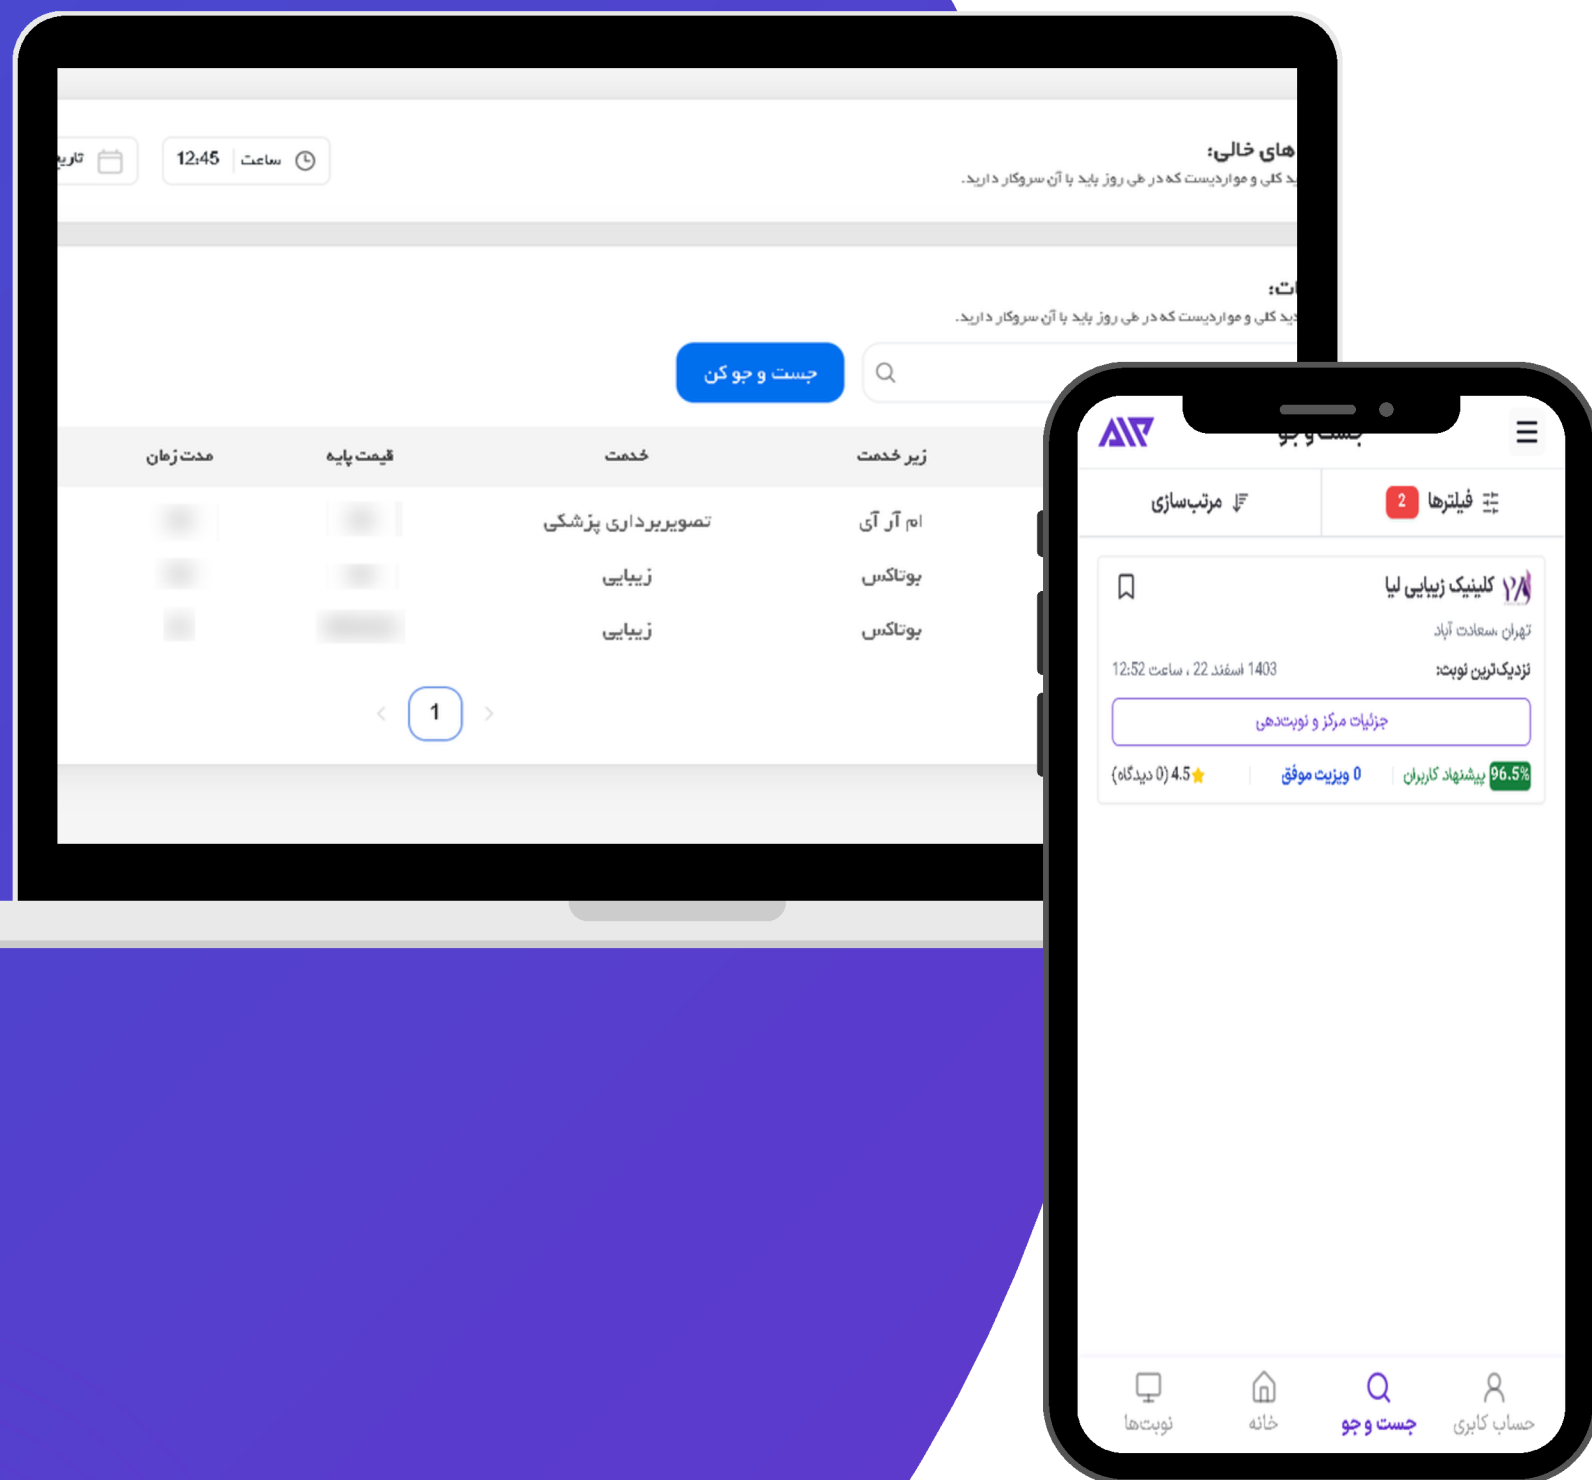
های خالی:
ید کلی و مواردیست که در طی روز باید با آن سروکار دارید.

12:45 ساعت
تاریخ

ات:
ید کلی و مواردیست که در طی روز باید با آن سروکار دارید.

جست و جو کن

| زیر خدمت | خدمت | قیمت پایه | مدت زمان |
|---|---|---|---|
| ام آر آی | تصویربرداری پزشکی | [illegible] | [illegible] |
| بوتاکس | زیبایی | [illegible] | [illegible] |
| بوتاکس | زیبایی | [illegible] | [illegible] |

1

جست و جو

فیلترها 2
مرتب‌سازی

کلینیک زیبایی لیا
تهران سعادت آباد
نزدیک‌ترین نوبت: 1403 اسفند 22 ، ساعت 12:52
جزئیات مرکز و نوبت‌دهی
96.5% پیشنهاد کاربران
0 ویزیت موفق
4.5 (0 دیدگاه)

حساب کاربری
جست و جو
خانه
نوبت‌ها